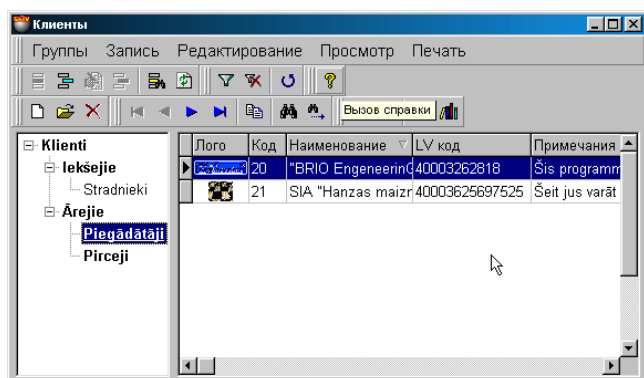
Клиенты

Группы Запись Редактирование Просмотр Печать

Вызов справки

Klienti
Iekšejie
Stradnieki
Ārejie
Piegādātāji
Pirceji

| Лого | Код | Наименование | LV код | Примечания |
|---|---|---|---|---|
| | 20 | "BRIO Engeneerin | 40003262818 | Šis programm |
| | 21 | SIA "Hanzas maizr | 40003625697525 | Šeit jus varāt |